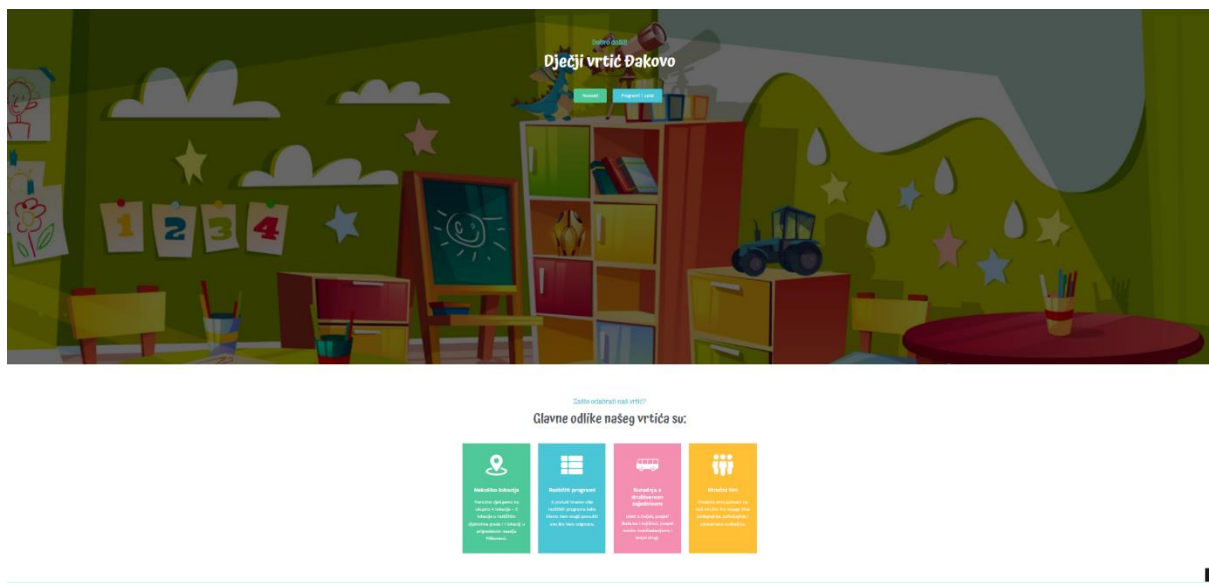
Dobro došli!

Dječji vrtić Đakovo

Kontakt Programi i upisi

Zašto odabrati naš vrtić?

Glavne odlike našeg vrtića su:

Nekoliko lokacija

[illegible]

Različiti programi

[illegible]

Suradnja s društvenom zajednicom

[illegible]

Stručni tim

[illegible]